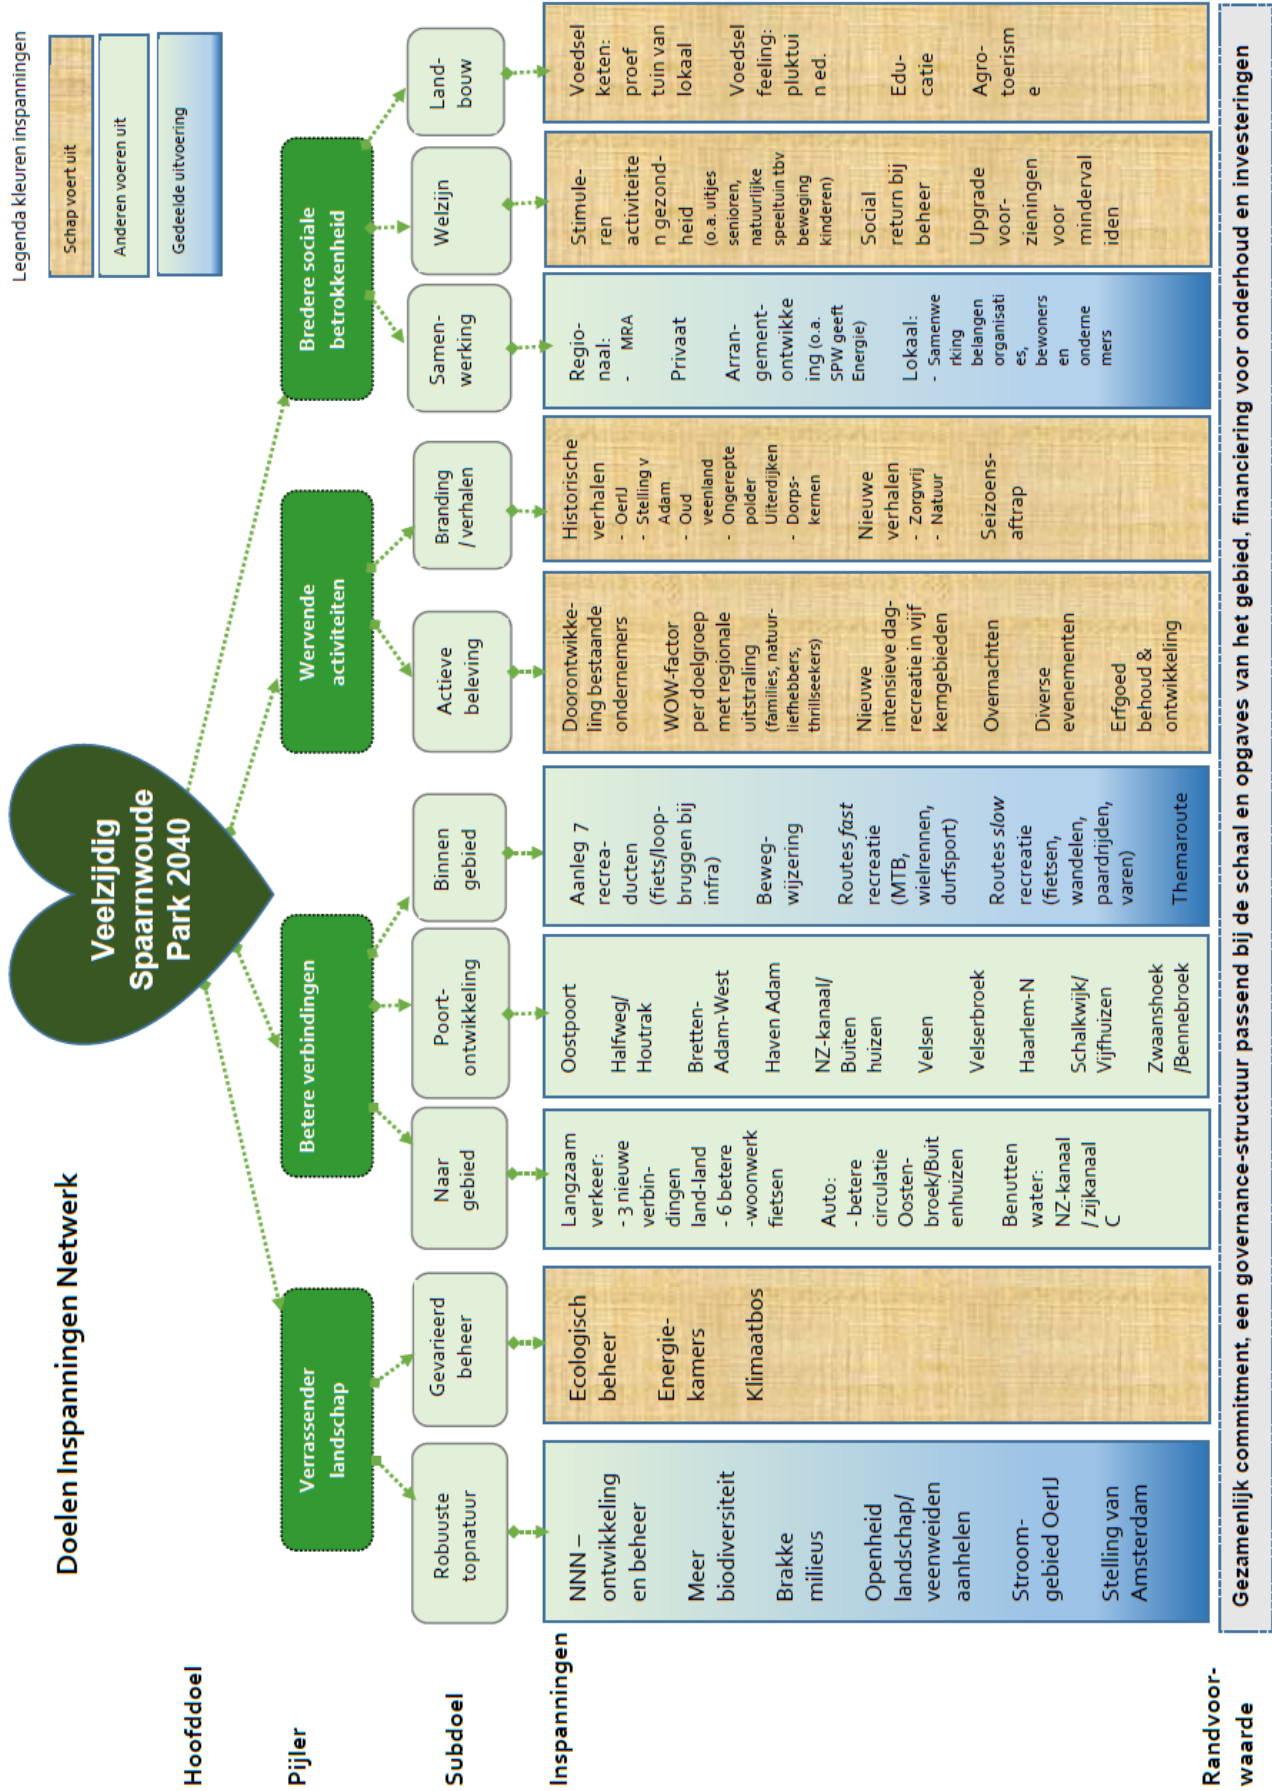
Doelen Inspanningen Netwerk

Legenda kleuren inspanningen
Schap voert uit
Anderen voeren uit
Gedeelde uitvoering

Hoofddoel
Veelzijdig Spaarnwoude Park 2040

Pijler
Verrassender landschap
Betere verbindingen
Wervende activiteiten
Bredere sociale betrokkenheid

Subdoel
Robuuste topnatuur
Gevarieerd beheer
Naar gebied
Poort-ontwikkeling
Binnen gebied
Actieve beleving
Branding /verhalen
Samen-werking
Welzijn
Land-bouw

Inspanningen

NNN – ontwikkeling en beheer
Meer biodiversiteit
Brakke milieus
Openheid landschap/ veenweiden aanhelen
Stroom-gebied OerIJ
Stelling van Amsterdam

Ecologisch beheer
Energie-kamers
Klimaatbos

Langzaam verkeer: - 3 nieuwe verbindingen land-land - 6 betere -woonwerk fietsen
Auto: - betere circulatie Oostenbroek/Buitenhuizen
Benutten water: NZ-kanaal / zijkanaal C

Oostpoort
Halfweg/ Houtrak
Bretten-Adam-West
Haven Adam
NZ-kanaal/ Buitenhuizen
Velsen
Velserbroek
Haarlem-N
Schalkwijk/ Vijfhuizen
Zwaanshoek /Bennebroek

Aanleg 7 recreaducten (fiets/loopbruggen bij infra)
Bewegwijzering
Routes *fast* recreatie (MTB, wielrennen, durfsport)
Routes *slow* recreatie (fietsen, wandelen, paardrijden, varen)
Themaroute

Doorontwikkeling bestaande ondernemers
WOW-factor per doelgroep met regionale uitstraling (families, natuurliefhebbers, thrillseekers)
Nieuwe intensieve dagrecreatie in vijf kerngebieden
Overnachten
Diverse evenementen
Erfgoed behoud & ontwikkeling

Historische verhalen
- OerIJ
- Stelling v Adam
- Oud veenland
- Ongerepte polder Uiterdijken
- Dorpskernen
Nieuwe verhalen
- Zorgvrij
- Natuur
Seizoensaftrap

Regionaal:
- MRA
Privaat
Arrangementontwikkeling (o.a. SPW geeft Energie)
Lokaal:
- Samenwerking belangen organisaties, bewoners en ondernemers

Stimuleren activiteiten gezondheid (o.a. uitjes senioren, natuurlijke speeltuin tbv beweging kinderen)
Social return bij beheer
Upgrade voorzieningen voor mindervaliden

Voedselketen: proeftuin van lokaal
Voedselfeeling: pluktuin ed.
Educatie
Agrotoerisme

Randvoorwaarde
Gezamenlijk commitment, een governance-structuur passend bij de schaal en opgaves van het gebied, financiering voor onderhoud en investeringen